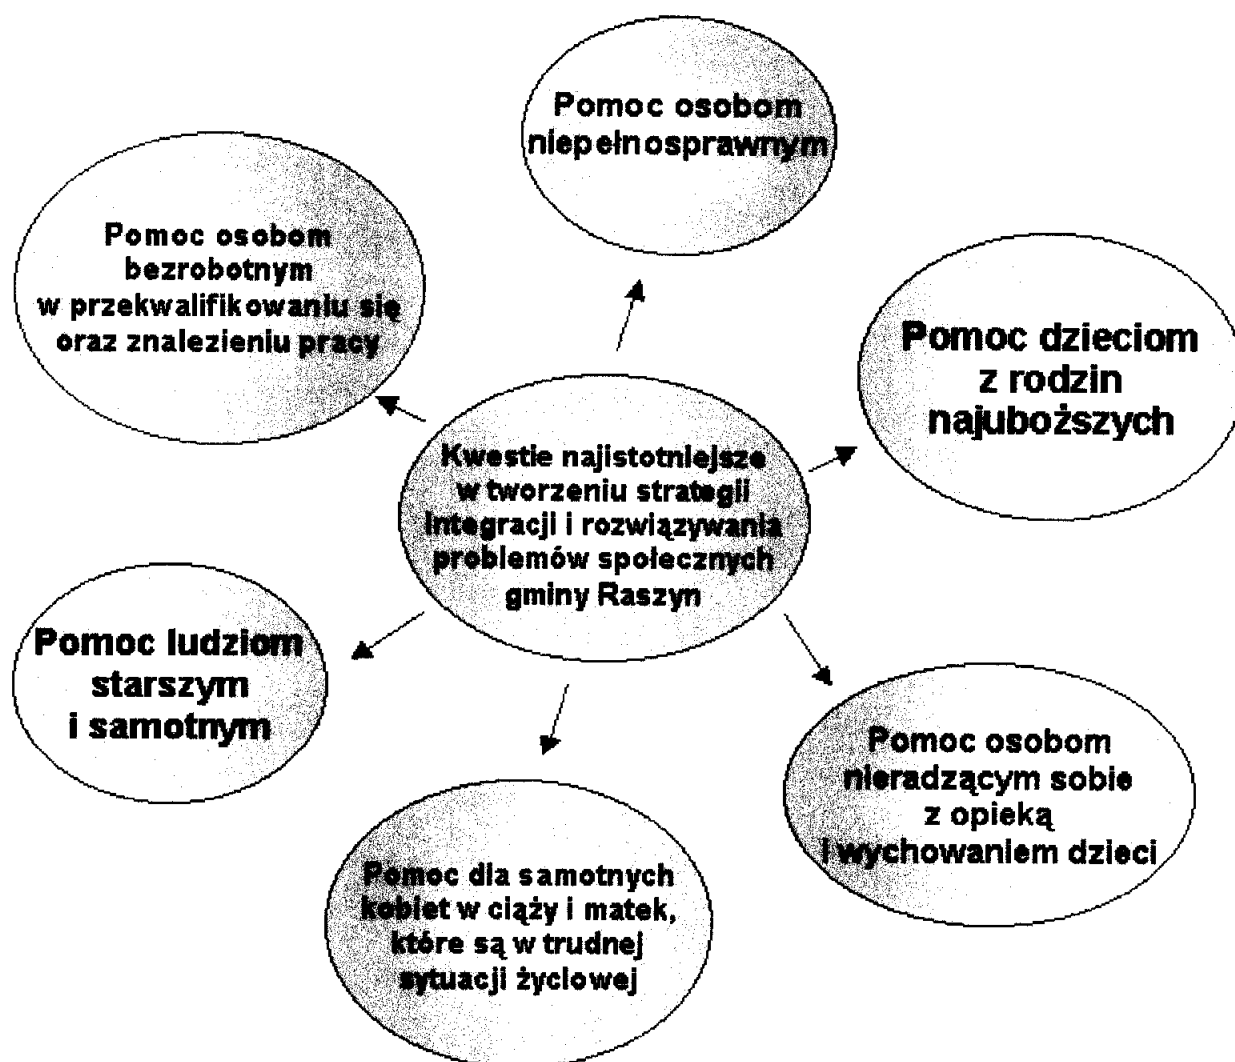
Pomoc osobom niepełnosprawnym

Pomoc osobom bezrobotnym w przekwalifikowaniu się oraz znalezieniu pracy

Pomoc dzieciom z rodzin najuboższych

Kwestie najistotniejsze w tworzeniu strategii integracji i rozwiązywania problemów społecznych gminy Raszyn

Pomoc ludziom starszym i samotnym

Pomoc osobom nieradzącym sobie z opieką i wychowaniem dzieci

Pomoc dla samotnych kobiet w ciąży i matek, które są w trudnej sytuacji życiowej